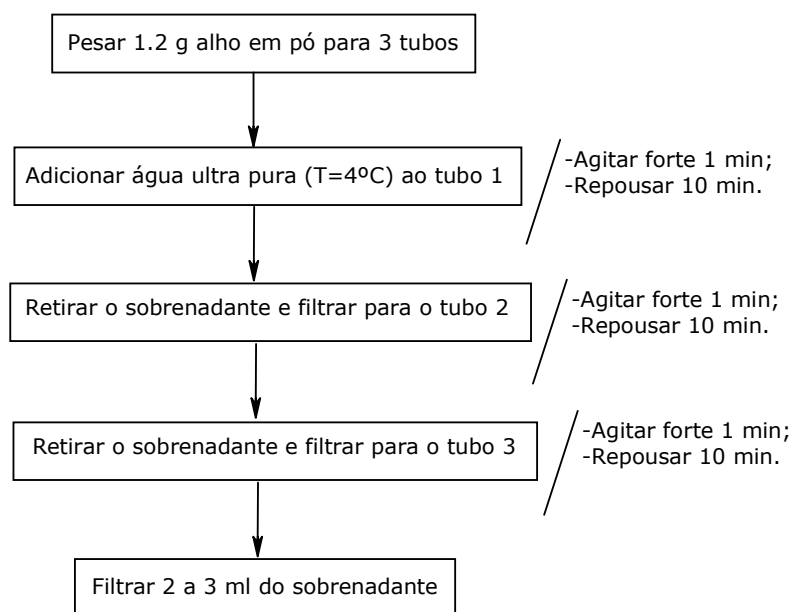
Pesar 1.2 g alho em pó para 3 tubos

Adicionar água ultra pura (T=4ºC) ao tubo 1

-Agitar forte 1 min;
-Repousar 10 min.

Retirar o sobrenadante e filtrar para o tubo 2

-Agitar forte 1 min;
-Repousar 10 min.

Retirar o sobrenadante e filtrar para o tubo 3

-Agitar forte 1 min;
-Repousar 10 min.

Filtrar 2 a 3 ml do sobrenadante